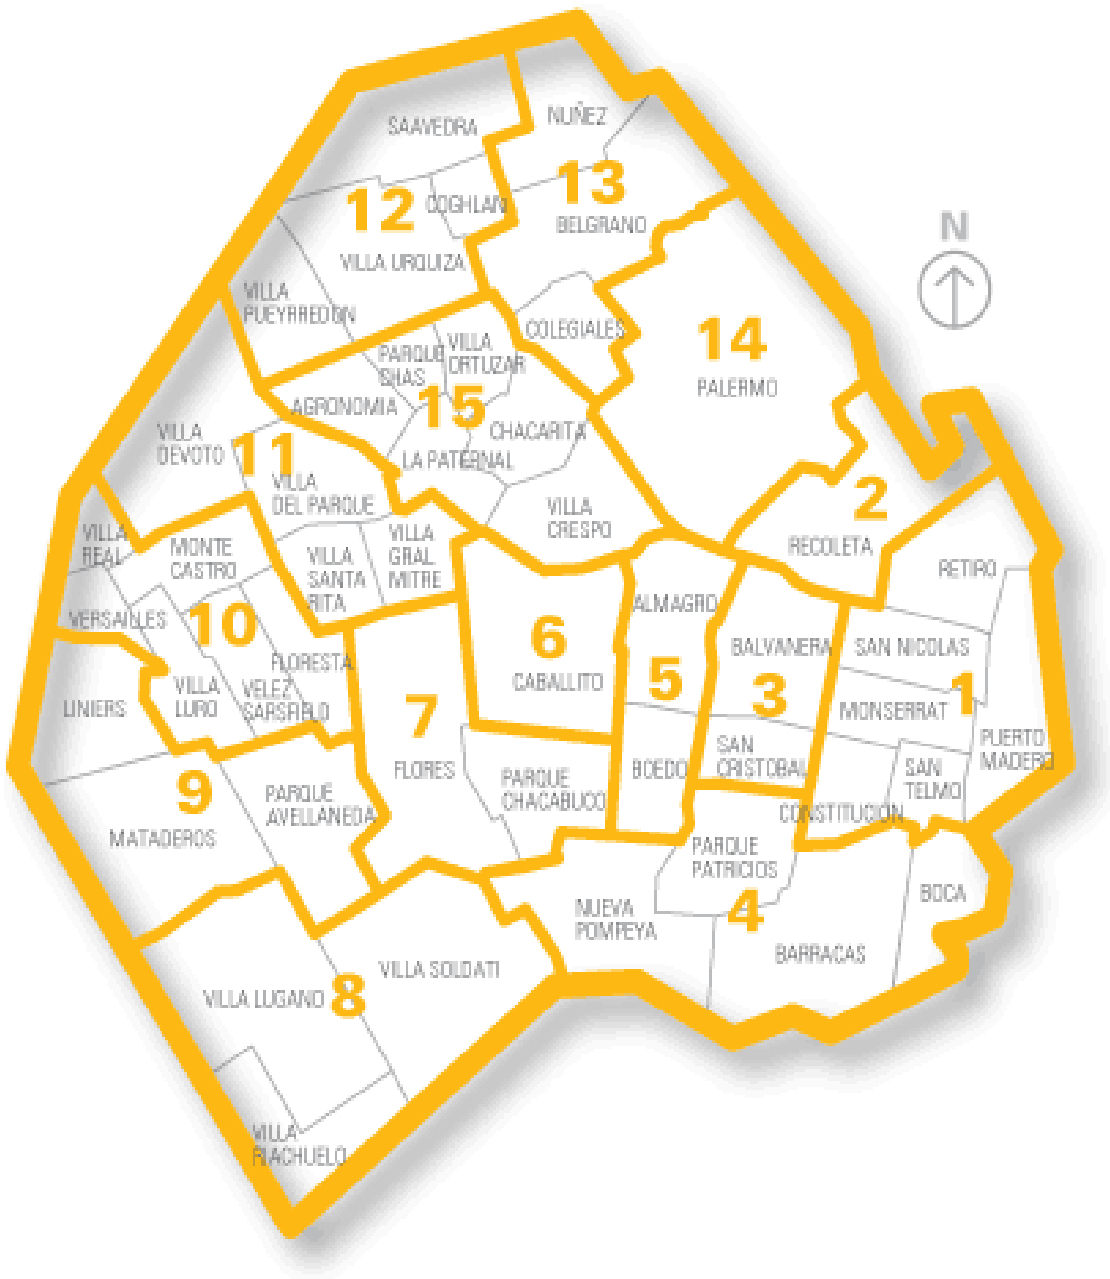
SAAVEDRA
NUÑEZ
13
12
COGHLAN
BELGRANO
N
VILLA URQUIZA
VILLA PUEYRREDON
COLEGIALES
14
PARQUE CHAS
VILLA ORTUZAR
PALERMO
AGRONOMIA
15
CHACARITA
VILLA DEVOTO
11
LA PATERNAL
2
VILLA DEL PARQUE
VILLA CRESPO
VILLA REAL
MONTE CASTRO
VILLA GRAL MITRE
RECOLETA
VILLA SANTA RITA
RETIRO
ALMAGRO
VERSAILLES
10
6
BALVANERA
SAN NICOLAS
FLORESTA
CABALLITO
5
3
1
LINIERS
VILLA LURO
VELEZ SARSFIELD
MONSERRAT
7
PUERTO MADERO
SAN CRISTOBAL
FLORES
BOEDO
SAN TELMO
9
PARQUE AVELLANEDA
PARQUE CHACABUCO
CONSTITUCION
MATADEROS
PARQUE PATRICIOS
BOCA
4
NUEVA POMPEYA
BARRACAS
VILLA SOLDATI
VILLA LUGANO
8
VILLA RIACHUELO